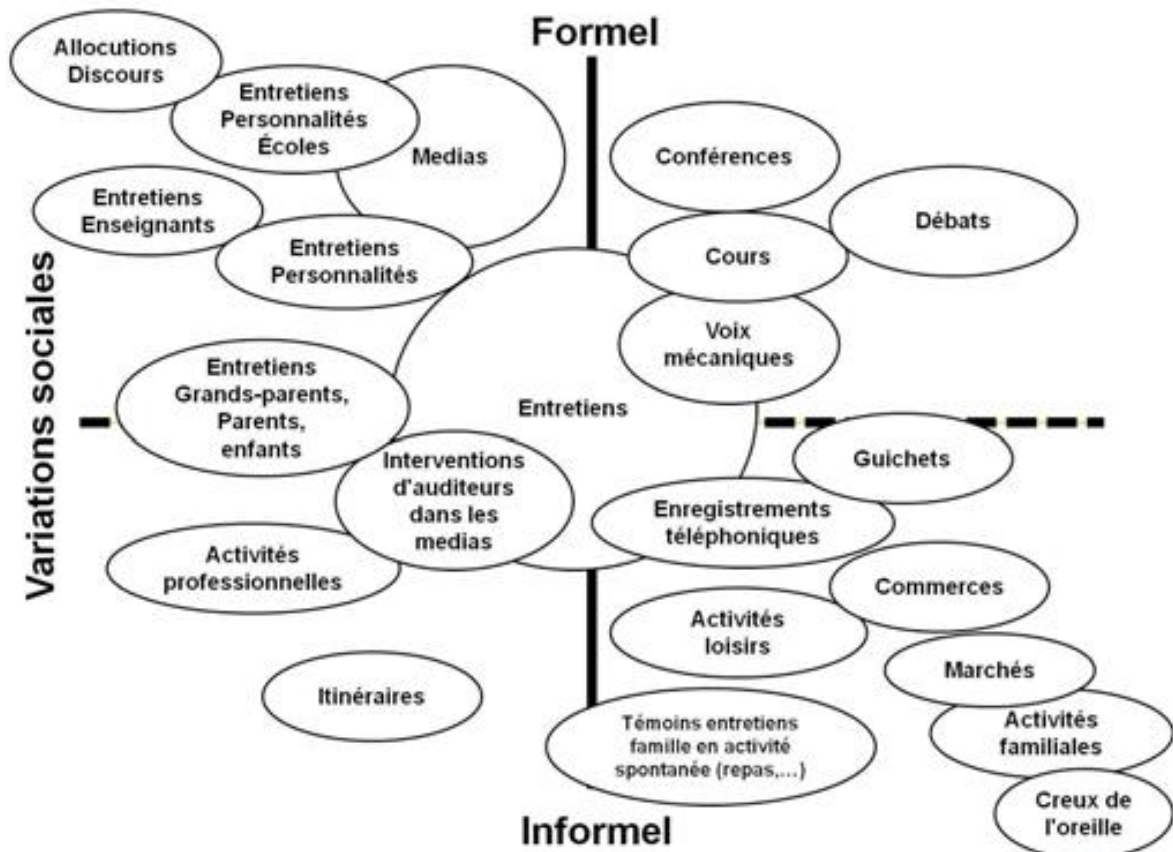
Formel

Allocutions Discours

Entretiens Personnalités Écoles

Medias

Conférences

Entretiens Enseignants

Débats

Entretiens Personnalités

Cours

Variations sociales

Voix mécaniques

Entretiens Grands-parents, Parents, enfants

Entretiens

Guichets

Interventions d'auditeurs dans les medias

Enregistrements téléphoniques

Activités professionnelles

Commerces

Activités loisirs

Marchés

Itinéraires

Témoins entretiens famille en activité spontanée (repas,...)

Activités familiales

Creux de l'oreille

Informel